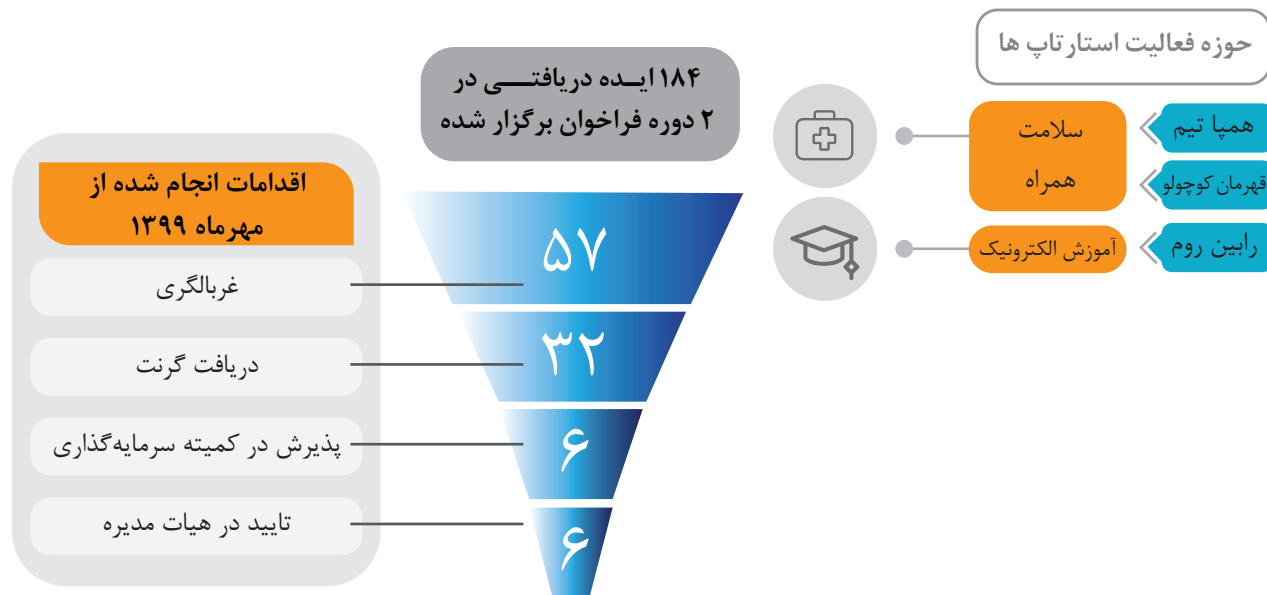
حوزه فعالیت استارتاپ ها

همپا تیم

قهرمان کوچولو

سلامت همراه

رابین روم

آموزش الکترونیک

۱۸۴ ایـده دریافتـــی در ۲ دوره فراخوان برگزار شده

اقدامات انجام شده از مهرماه ۱۳۹۹

غربالگری

۵۷

دریافت گرنت

۳۲

پذیرش در کمیته سرمایه‌گذاری

۶

تایید در هیات مدیره

۶